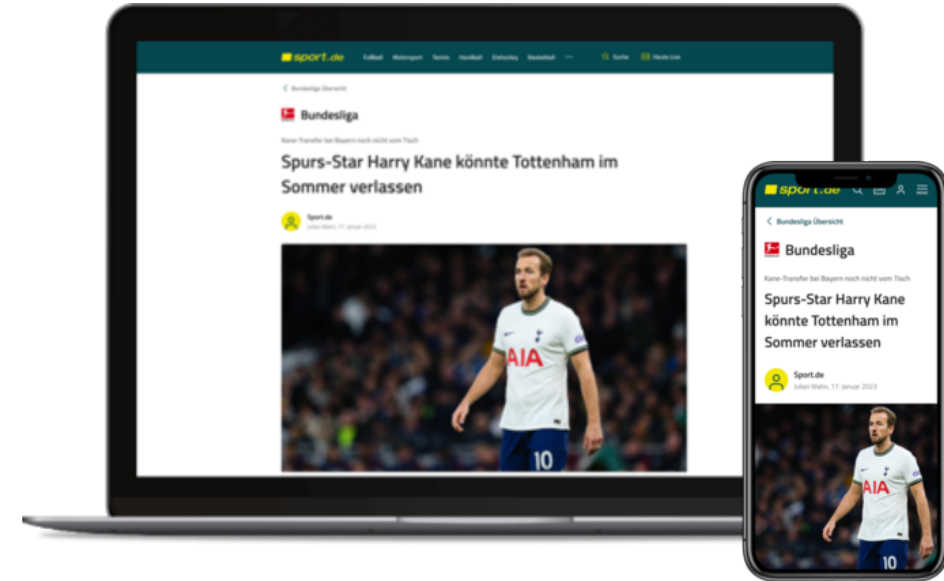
sport.de Fußball Motorsport Tennis Handball Eishockey Basketball ··· Suche Heute Live

< Bundesliga Übersicht

Bundesliga

Kane-Transfer bei Bayern noch nicht vom Tisch

Spurs-Star Harry Kane könnte Tottenham im Sommer verlassen

Sport.de
Julian Wahn, 17. Januar 2023

AIA
10

sport.de

< Bundesliga Übersicht

Bundesliga

Kane-Transfer bei Bayern noch nicht vom Tisch

Spurs-Star Harry Kane könnte Tottenham im Sommer verlassen

Sport.de
Julian Wahn, 17. Januar 2023

AIA
10